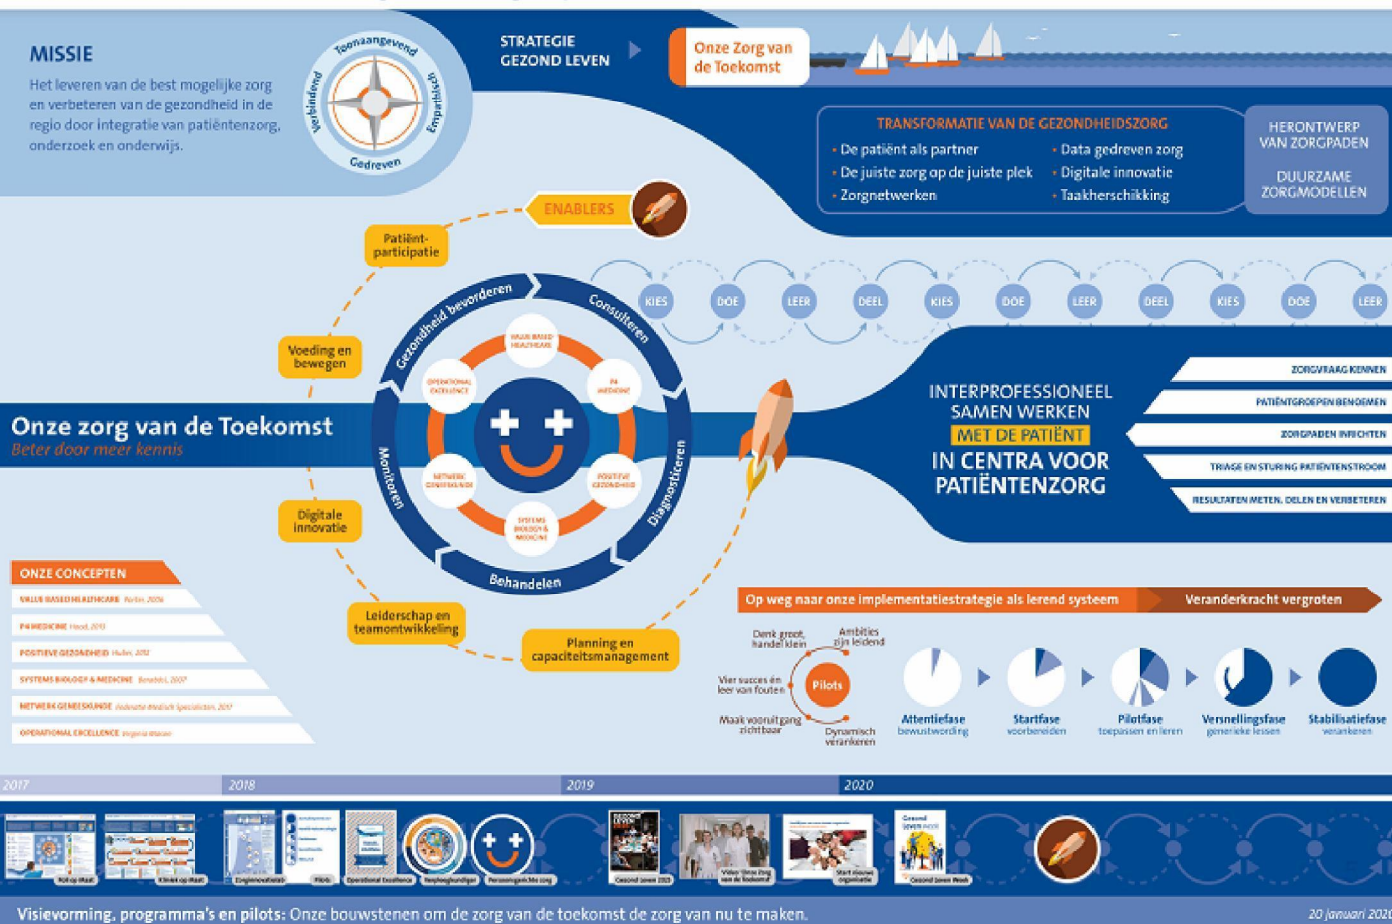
MISSIE

Het leveren van de best mogelijke zorg en verbeteren van de gezondheid in de regio door integratie van patiëntenzorg, onderzoek en onderwijs.

Toonaangevend
Verbindend
Empathisch
Gedreven

STRATEGIE GEZOND LEVEN

Onze Zorg van de Toekomst

TRANSFORMATIE VAN DE GEZONDHEIDSZORG
• De patiënt als partner
• De juiste zorg op de juiste plek
• Zorgnetwerken
• Data gedreven zorg
• Digitale innovatie
• Taakherschikking

HERONTWERP VAN ZORGPADEN

DUURZAME ZORGMODELLEN

ENABLERS

Patiënt-participatie

Voeding en bewegen

Digitale innovatie

Leiderschap en teamontwikkeling

Planning en capaciteitsmanagement

Gezondheid bevorderen
Consulteren
Diagnostiseren
Behandelen
Monitoren

VALUE BASED HEALTHCARE
P4 MEDICINE
POSITIEVE GEZONDHEID
SYSTEMS BIOLOGY & MEDICINE
NETWERK GENEESKUNDE
OPERATIONAL EXCELLENCE

KIES DOE LEER DEEL KIES DOE LEER DEEL KIES DOE LEER

Onze zorg van de Toekomst
Beter door meer kennis

INTERPROFESSIONEEL SAMEN WERKEN MET DE PATIËNT IN CENTRA VOOR PATIËNTENZORG

ZORGVRAAG KENNEN
PATIËNTGROEPEN BENOEMEN
ZORGPADEN INRICHTEN
TRIAGE EN STURING PATIËNTENSTROOM
RESULTATEN METEN, DELEN EN VERBETEREN

ONZE CONCEPTEN
VALUE BASED HEALTHCARE Porter, 2006
P4 MEDICINE Hood, 2013
POSITIEVE GEZONDHEID Huber, 2012
SYSTEMS BIOLOGY & MEDICINE Benabici, 2007
NETWERK GENEESKUNDE Federatie Medisch Specialisten, 2017
OPERATIONAL EXCELLENCE Virginia Mason

Op weg naar onze implementatiestrategie als lerend systeem
Veranderkracht vergroten

Denk groot, handel klein
Ambities zijn leidend
Vier succes én leer van fouten
Pilots
Maak voortgang zichtbaar
Dynamisch verankeren

Attentiefase bewustwording
Startfase voorbereiden
Pilotfase toepassen en leren
Versnellingsfase generieke lessen
Stabilisatiefase verankeren

2017 2018 2019 2020

Roll-up Maxt
Kliniek op Maxt
Zorginnovatielab
Pilots
Operational Excellence
Verpleegkundigen
Persoonsgerichte zorg
Gezond Leven 2019
Video 'Onze Zorg van de Toekomst'
Start nieuwe organisatie
Gezond Leven Week

Visievorming, programma's en pilots: Onze bouwstenen om de zorg van de toekomst de zorg van nu te maken.

20 januari 202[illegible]